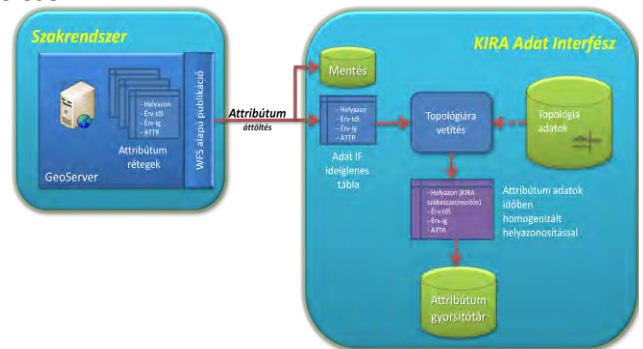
Szakrendszer

- Helyazon
- Érv-től
- Érv-ig
- ATTR

Attribútum rétegek

GeoServer

WFS alapú publikáció

Attribútum
áttöltés

KIRA Adat Interfész

Mentés

- Helyazon
- Érv-től
- Érv-ig
- ATTR

Adat IF ideiglenes tábla

Topológiára vetítés

Topológia adatok

- Helyazon (KIRA szakazonosítóm)
- Érv-től
- Érv-ig
- ATTR

Attribútum adatok időben homogenizált helyazonosítással

Attribútum gyorsítótár